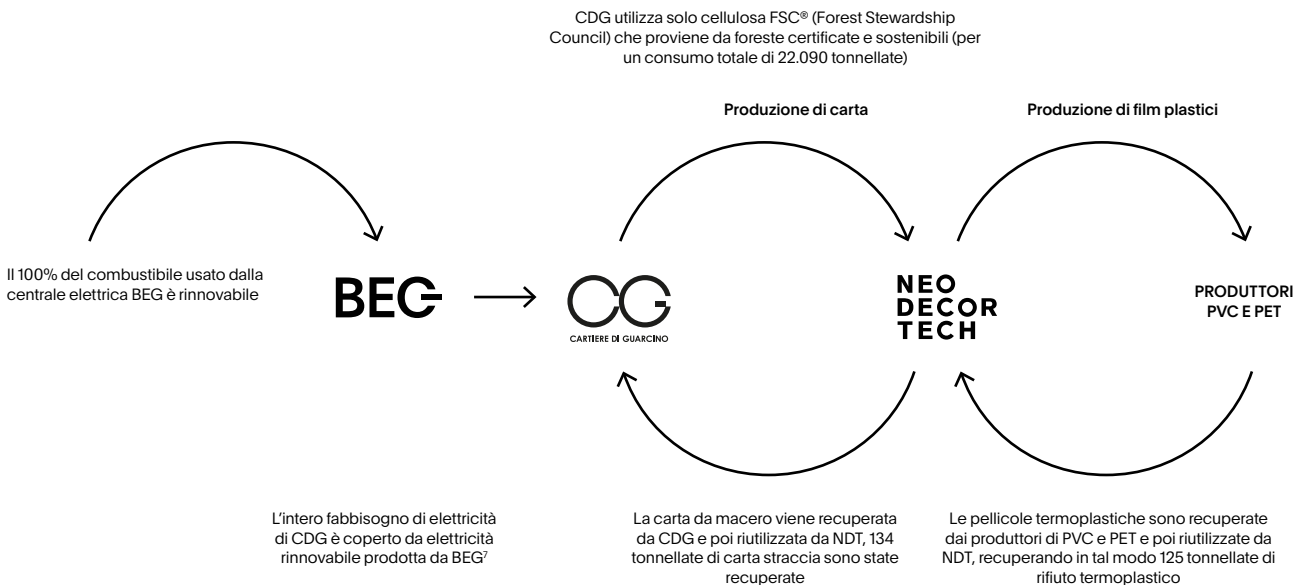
CDG utilizza solo cellulosa FSC® (Forest Stewardship Council) che proviene da foreste certificate e sostenibili (per un consumo totale di 22.090 tonnellate)

Produzione di carta

Produzione di film plastici

Il 100% del combustibile usato dalla centrale elettrica BEG è rinnovabile

BEG

CG
CARTIERE DI GUARCINO

NEO
DECOR
TECH

PRODUTTORI PVC E PET

L'intero fabbisogno di elettricità di CDG è coperto da elettricità rinnovabile prodotta da BEG$^7$

La carta da macero viene recuperata da CDG e poi riutilizzata da NDT, 134 tonnellate di carta straccia sono state recuperate

Le pellicole termoplastiche sono recuperate dai produttori di PVC e PET e poi riutilizzate da NDT, recuperando in tal modo 125 tonnellate di rifiuto termoplastico